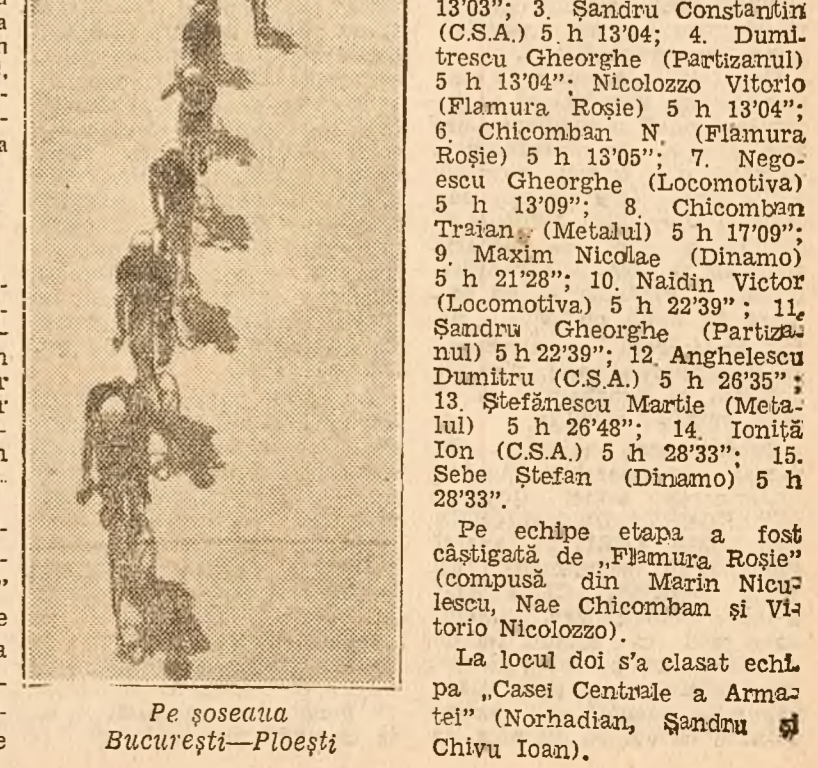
13'03"; 3. Şandru Constantin (C.S.A.) 5 h 13'04; 4. Dumitrescu Gheorghe (Partizanul) 5 h 13'04"; Nicolozzo Vitorio (Flamura Roşie) 5 h 13'04"; 6. Chicomban N. (Flamura Roşie) 5 h 13'05"; 7. Negoescu Gheorghe (Locomotiva) 5 h 13'09"; 8. Chicomban Traian (Metalul) 5 h 17'09"; 9. Maxim Nicolae (Dinamo) 5 h 21'28"; 10. Naidin Victor (Locomotiva) 5 h 22'39"; 11. Şandru Gheorghe (Partizanul) 5 h 22'39"; 12. Anghelescu Dumitru (C.S.A.) 5 h 26'35"; 13. Ştefănescu Martie (Metalul) 5 h 26'48"; 14. Ioniţă Ion (C.S.A.) 5 h 28'33"; 15. Sebe Ştefan (Dinamo) 5 h 28'33".

Pe echipe etapa a fost câştigată de „Flamura Roşie" (compusă din Marin Niculescu, Nae Chicomban şi Vitorio Nicolozzo).

La locul doi s'a clasat echipa „Casei Centrale a Armatei" (Norhadian, Şandru şi Chivu Ioan).

Pe şoseaua
Bucureşti—Ploeşti